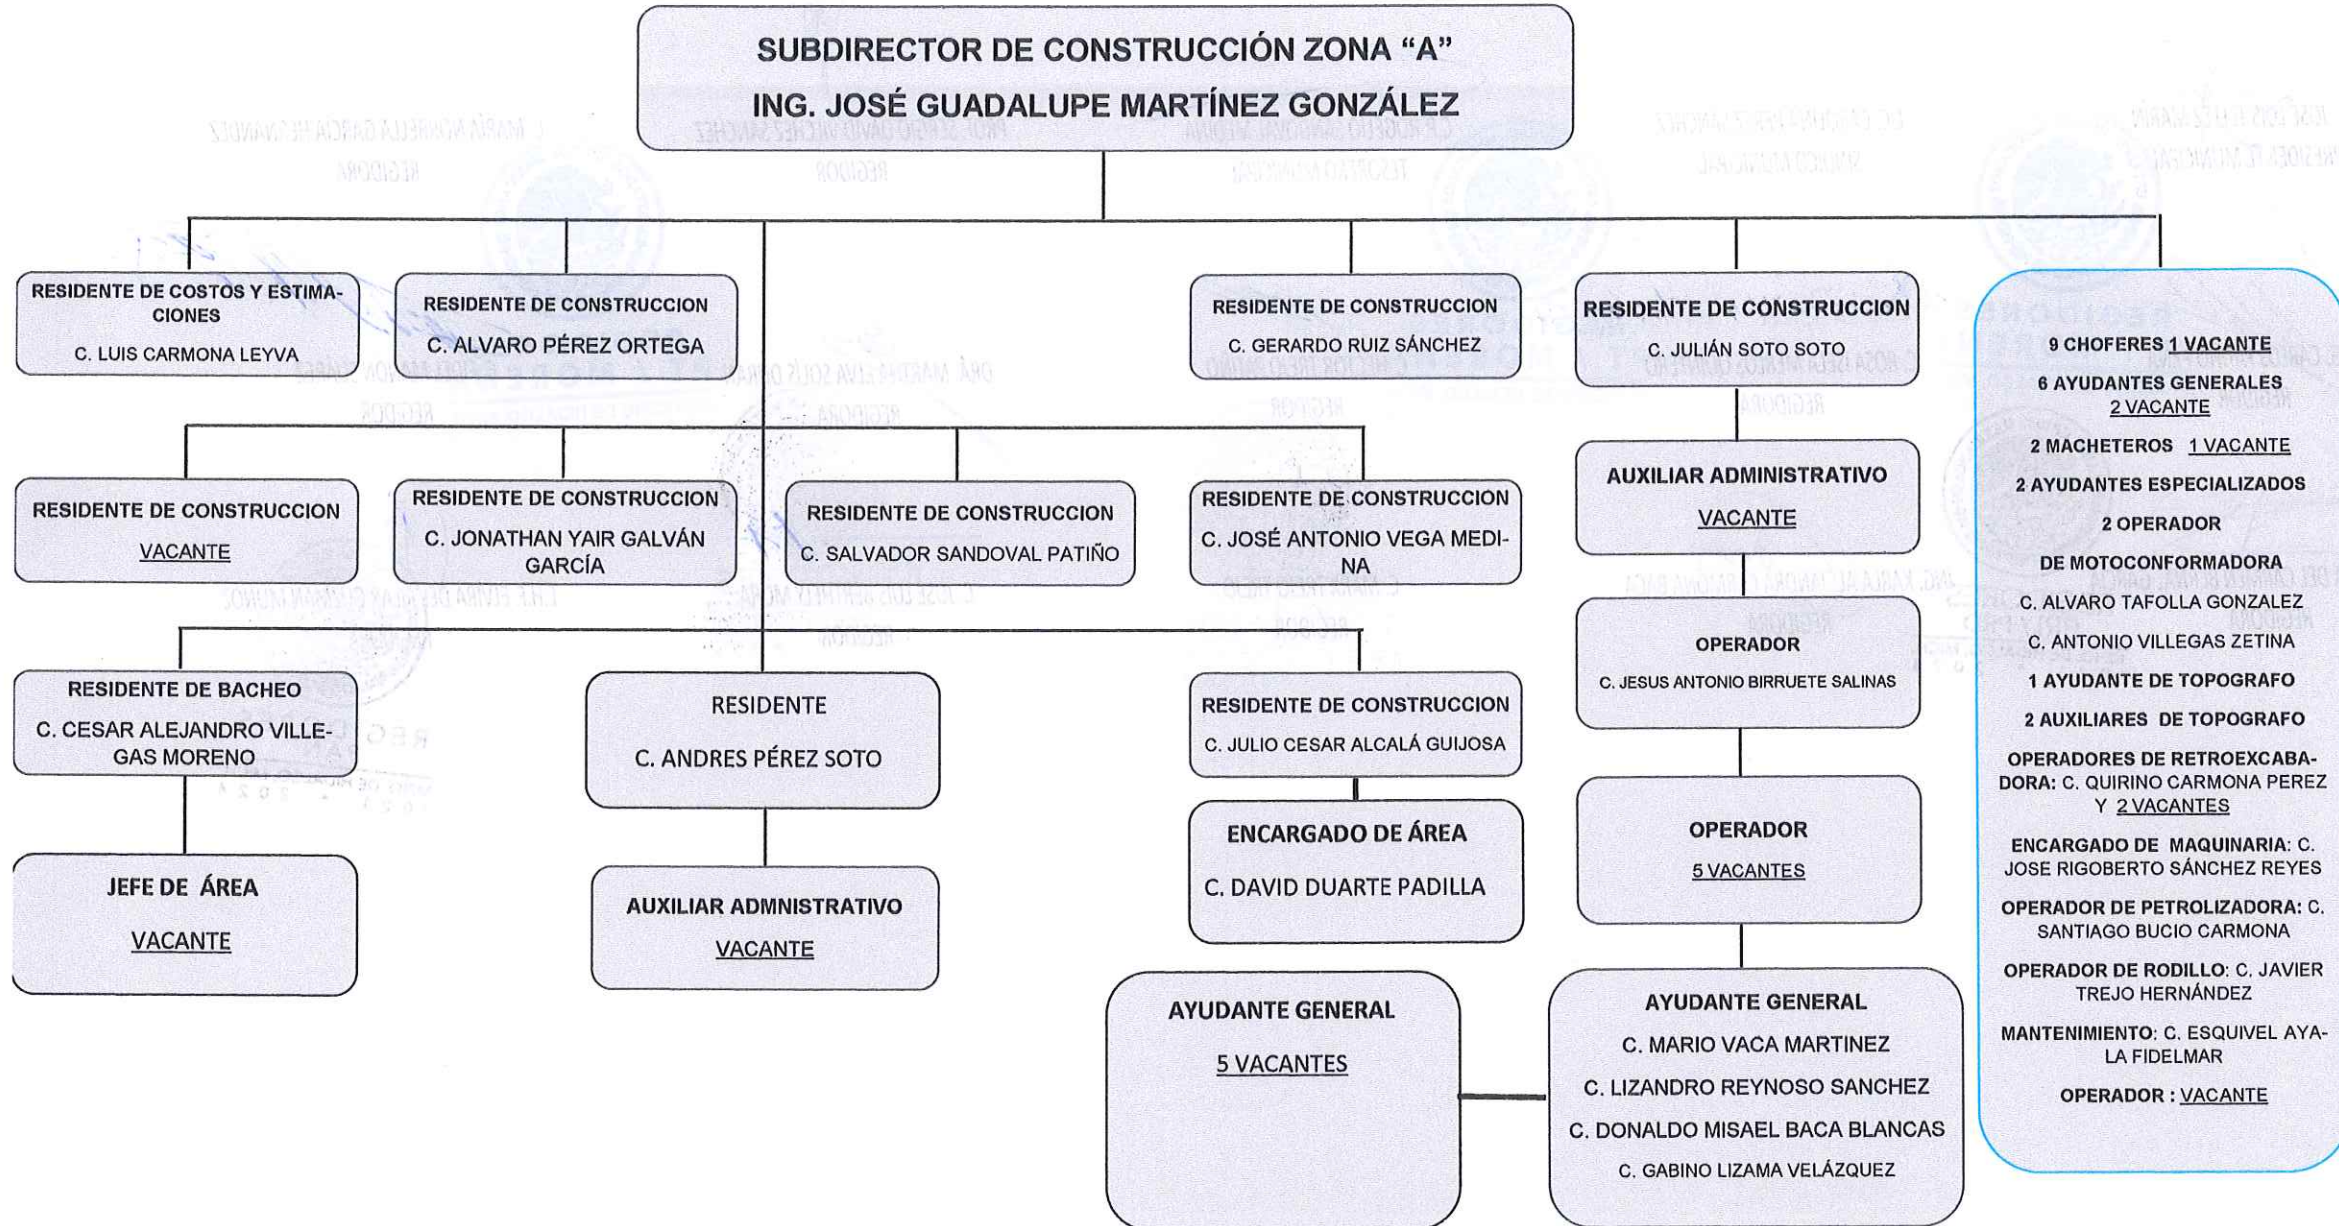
SUBDIRECTOR DE CONSTRUCCIÓN ZONA "A"
ING. JOSÉ GUADALUPE MARTÍNEZ GONZÁLEZ

RESIDENTE DE COSTOS Y ESTIMACIONES
C. LUIS CARMONA LEYVA

RESIDENTE DE CONSTRUCCION
C. ALVARO PÉREZ ORTEGA

RESIDENTE DE CONSTRUCCION
C. GERARDO RUIZ SÁNCHEZ

RESIDENTE DE CONSTRUCCION
C. JULIÁN SOTO SOTO

9 CHOFERES 1 VACANTE
6 AYUDANTES GENERALES 2 VACANTE
2 MACHETEROS 1 VACANTE
2 AYUDANTES ESPECIALIZADOS
2 OPERADOR
DE MOTOCONFORMADORA
C. ALVARO TAFOLLA GONZALEZ
C. ANTONIO VILLEGAS ZETINA
1 AYUDANTE DE TOPOGRAFO
2 AUXILIARES DE TOPOGRAFO
OPERADORES DE RETROEXCABADORA: C. QUIRINO CARMONA PEREZ Y 2 VACANTES
ENCARGADO DE MAQUINARIA: C. JOSE RIGOBERTO SÁNCHEZ REYES
OPERADOR DE PETROLIZADORA: C. SANTIAGO BUCIO CARMONA
OPERADOR DE RODILLO: C. JAVIER TREJO HERNÁNDEZ
MANTENIMIENTO: C. ESQUIVEL AYALA FIDELMAR
OPERADOR : VACANTE

RESIDENTE DE CONSTRUCCION
VACANTE

RESIDENTE DE CONSTRUCCION
C. JONATHAN YAIR GALVÁN GARCÍA

RESIDENTE DE CONSTRUCCION
C. SALVADOR SANDOVAL PATIÑO

RESIDENTE DE CONSTRUCCION
C. JOSÉ ANTONIO VEGA MEDINA

AUXILIAR ADMINISTRATIVO
VACANTE

OPERADOR
C. JESUS ANTONIO BIRRUETE SALINAS

RESIDENTE DE BACHEO
C. CESAR ALEJANDRO VILLEGAS MORENO

RESIDENTE
C. ANDRES PÉREZ SOTO

RESIDENTE DE CONSTRUCCION
C. JULIO CESAR ALCALÁ GUIJOSA

ENCARGADO DE ÁREA
C. DAVID DUARTE PADILLA

OPERADOR
5 VACANTES

JEFE DE ÁREA
VACANTE

AUXILIAR ADMNISTRATIVO
VACANTE

AYUDANTE GENERAL
5 VACANTES

AYUDANTE GENERAL
C. MARIO VACA MARTINEZ
C. LIZANDRO REYNOSO SANCHEZ
C. DONALDO MISAEL BACA BLANCAS
C. GABINO LIZAMA VELÁZQUEZ